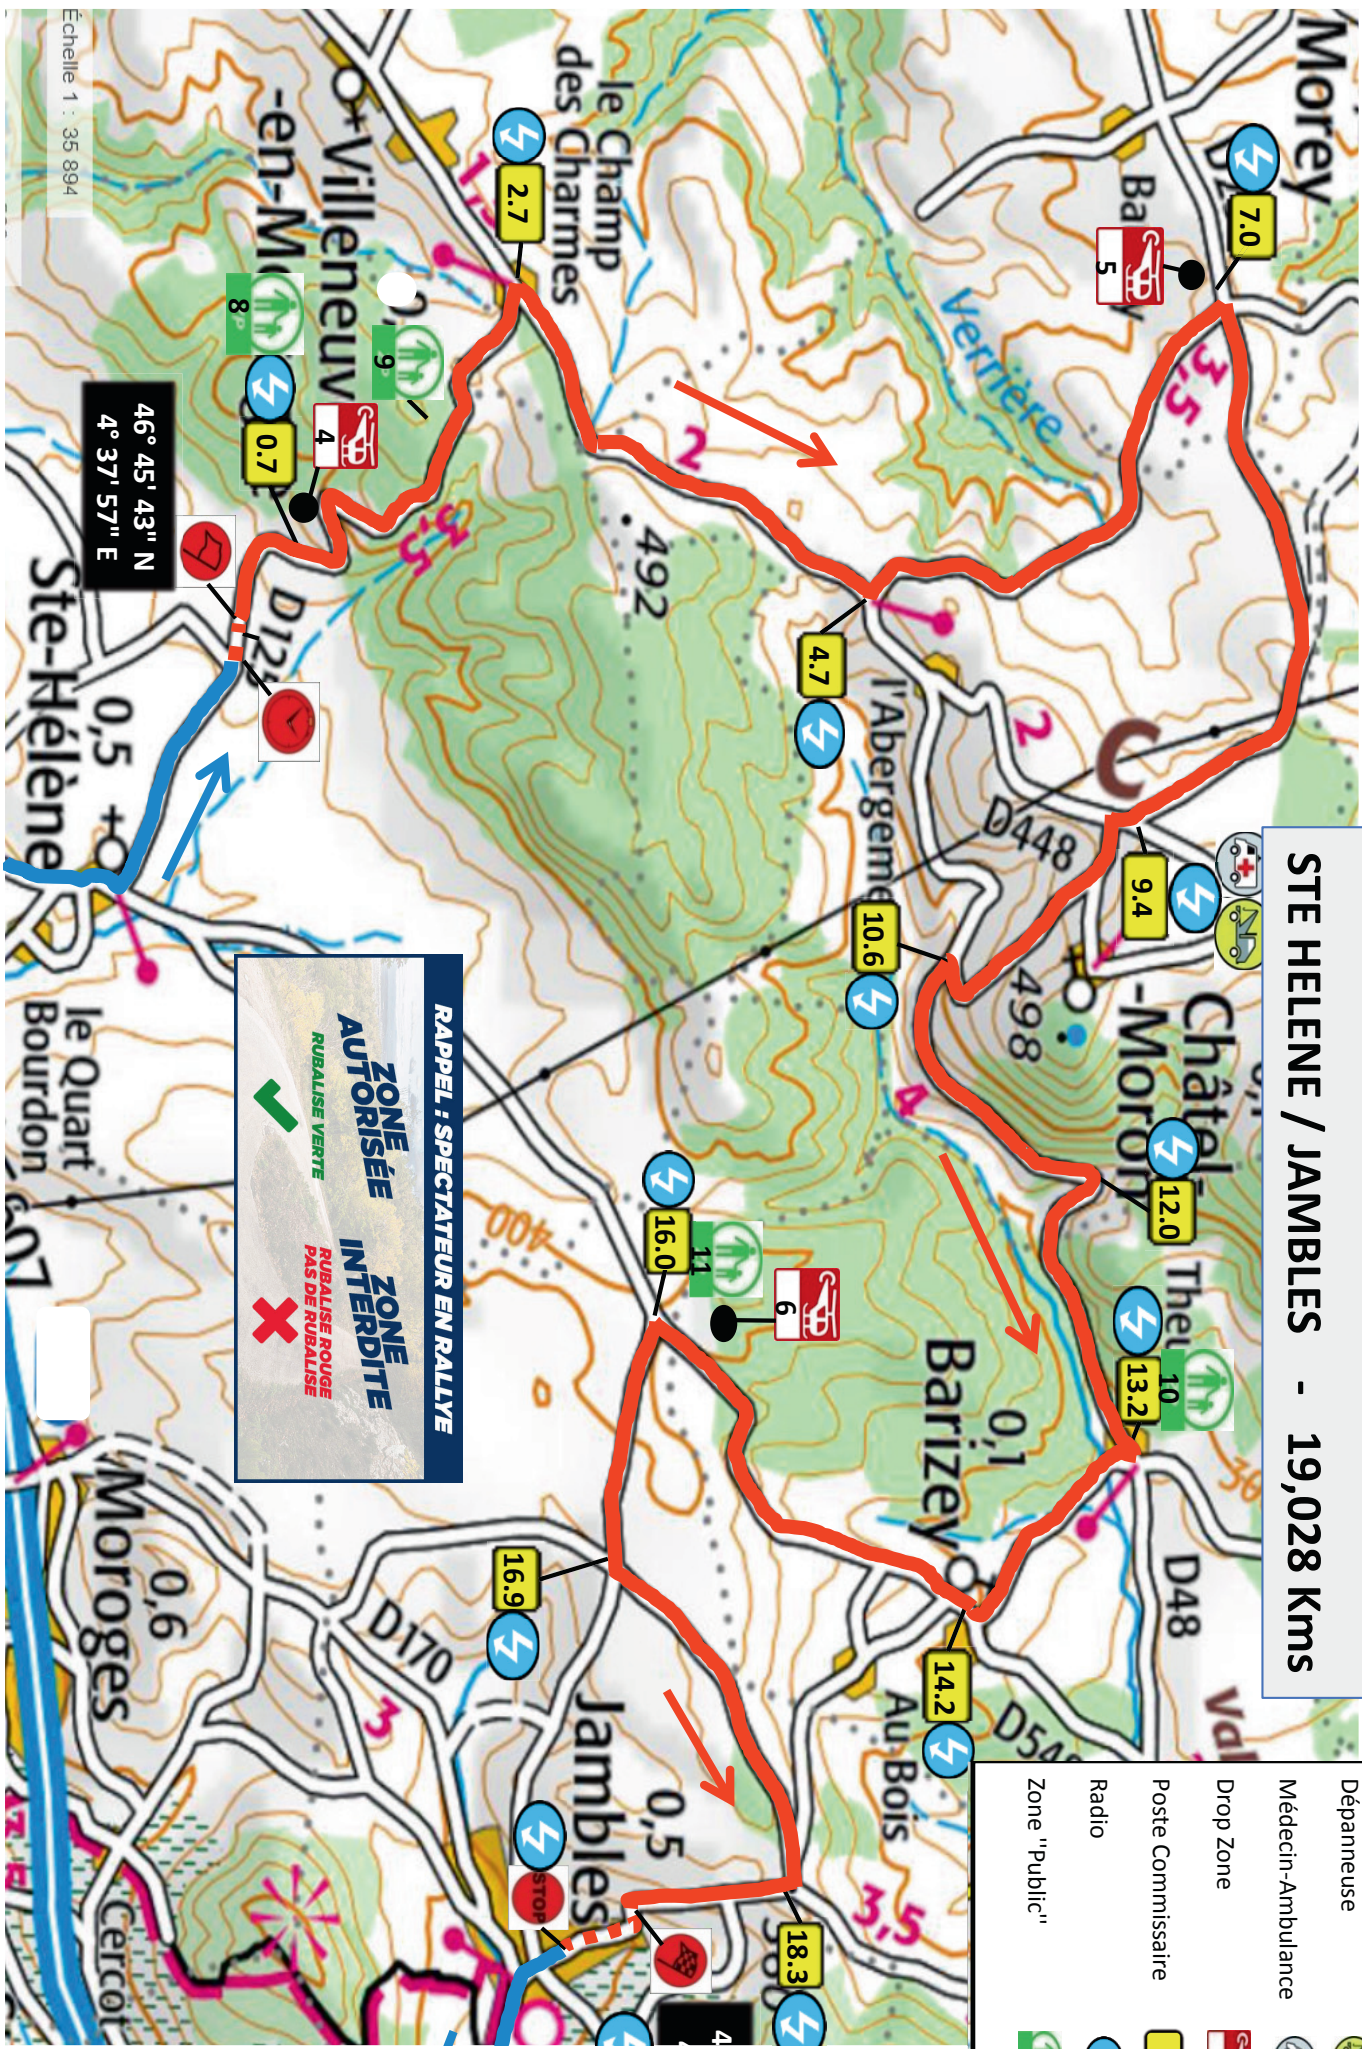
STE HELENE / JAMBLES - 19,028 Kms

Dépanneuse
Médecin-Ambulance
Drop Zone
Poste Commissaire
Radio
Zone "Public"

RAPPEL : SPECTATEUR EN RALLYE
ZONE AUTORISÉE
RUBALISE VERTE
ZONE INTERDITE
RUBALISE ROUGE
PAS DE RUBALISE

46° 45' 43" N
4° 37' 57" E

Échelle 1 : 35 894

Morey
Ba
Verrière
le Champ des Charmes
Villeneuve-en-M
Ste-Hélène
492
l'Abergement
D448
498
Châtel-Moron
Barizey
D48
Au Bois
D170
Jambles
Moroges
le Quart Bourdon
Cercot
D12
0,5
0,1
0,5
0,6
400
2
2
3
3,5
3,5
3,5
4

2.7
4.7
7.0
0.7
9.4
10.6
12.0
13.2
14.2
16.0
16.9
18.3
4
5
6
8
9
10
11
STOP